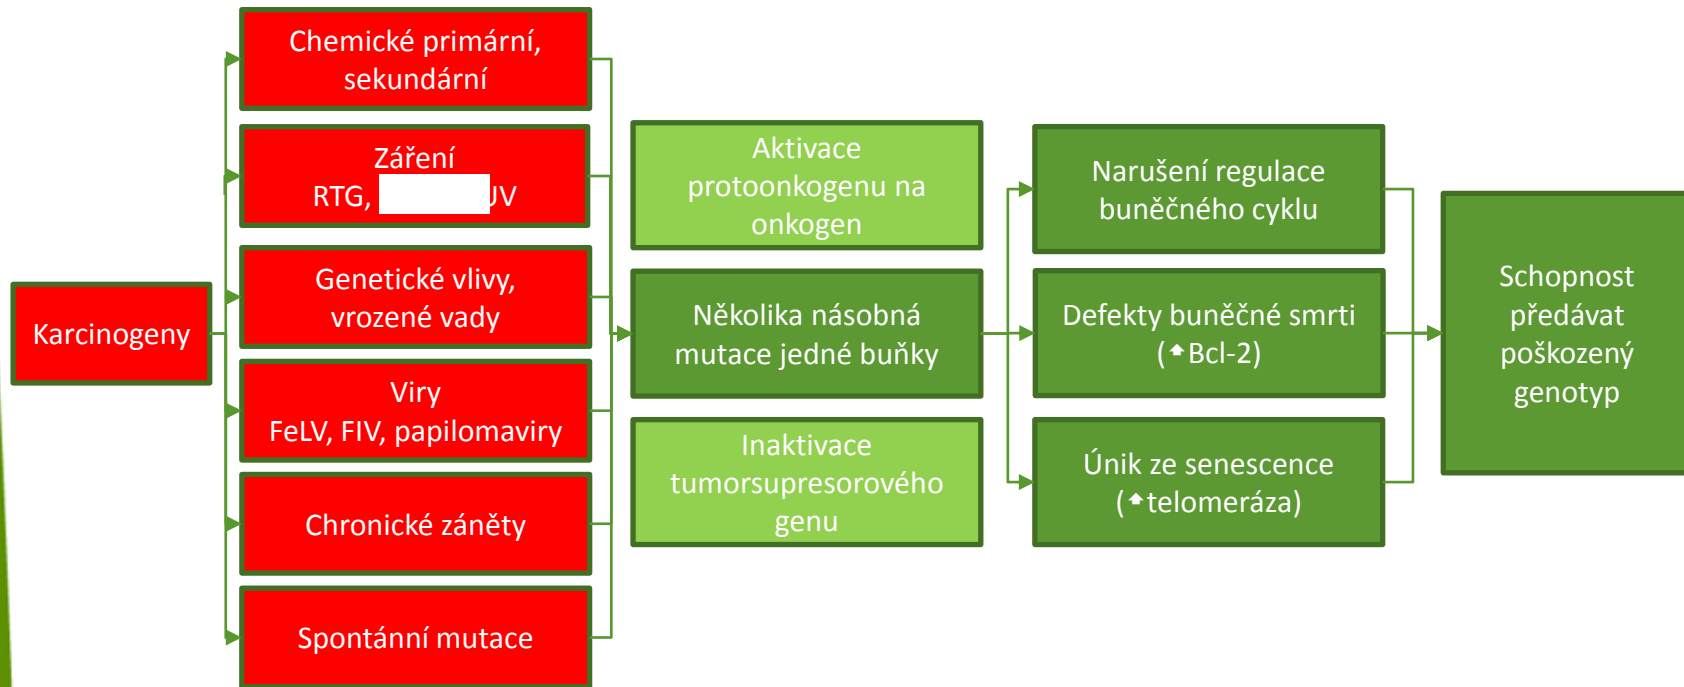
Karcinogeny

Chemické primární, sekundární

Záření
RTG, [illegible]UV

Genetické vlivy, vrozené vady

Viry
FeLV, FIV, papilomaviry

Chronické záněty

Spontánní mutace

Aktivace protoonkogenu na onkogen

Několika násobná mutace jedné buňky

Inaktivace tumorsupresorového genu

Narušení regulace buněčného cyklu

Defekty buněčné smrti (↑Bcl-2)

Únik ze senescence (↑telomeráza)

Schopnost předávat poškozený genotyp